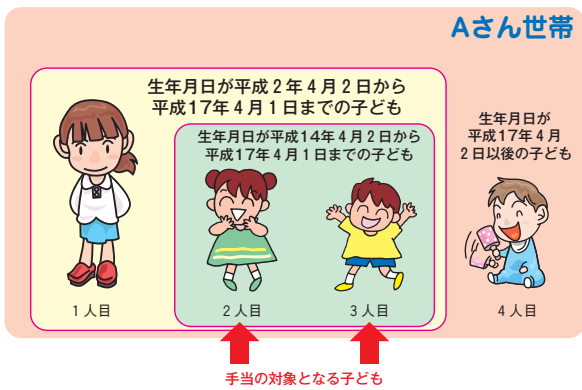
Aさん世帯

生年月日が平成２年４月２日から平成17年４月１日までの子ども

生年月日が平成14年４月２日から平成17年４月１日までの子ども

生年月日が平成17年４月２日以後の子ども

１人目

２人目

３人目

４人目

手当の対象となる子ども